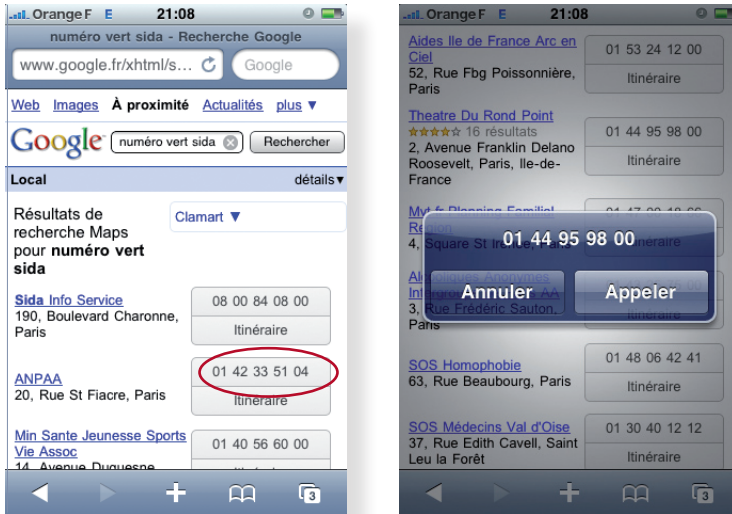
Orange F E 21:08

numéro vert sida - Recherche Google

www.google.fr/xhtml/s...

Google

Web Images À proximité Actualités plus ▼

Google numéro vert sida Rechercher

Local détails▼

Résultats de recherche Maps pour **numéro vert sida**

Clamart ▼

Sida Info Service
190, Boulevard Charonne, Paris

08 00 84 08 00
Itinéraire

ANPAA
20, Rue St Fiacre, Paris

01 42 33 51 04
Itinéraire

Min Sante Jeunesse Sports Vie Assoc
14, Avenue Duquesne

01 40 56 60 00
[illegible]

3

Orange F E 21:08

Aides Ile de France Arc en Ciel
52, Rue Fbg Poissonnière, Paris

01 53 24 12 00
Itinéraire

Theatre Du Rond Point
16 résultats
2, Avenue Franklin Delano Roosevelt, Paris, Ile-de-France

01 44 95 98 00
Itinéraire

Mvt fr Planning Familial Région
4, Square St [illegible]

01 44 95 98 00

Annuler Appeler

Alcooliques Anonymes Intergroupe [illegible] AA
3, Rue Frédéric Sauton, Paris

SOS Homophobie
63, Rue Beaubourg, Paris

01 48 06 42 41
Itinéraire

SOS Médecins Val d'Oise
37, Rue Edith Cavell, Saint Leu la Forêt

01 30 40 12 12
Itinéraire

3